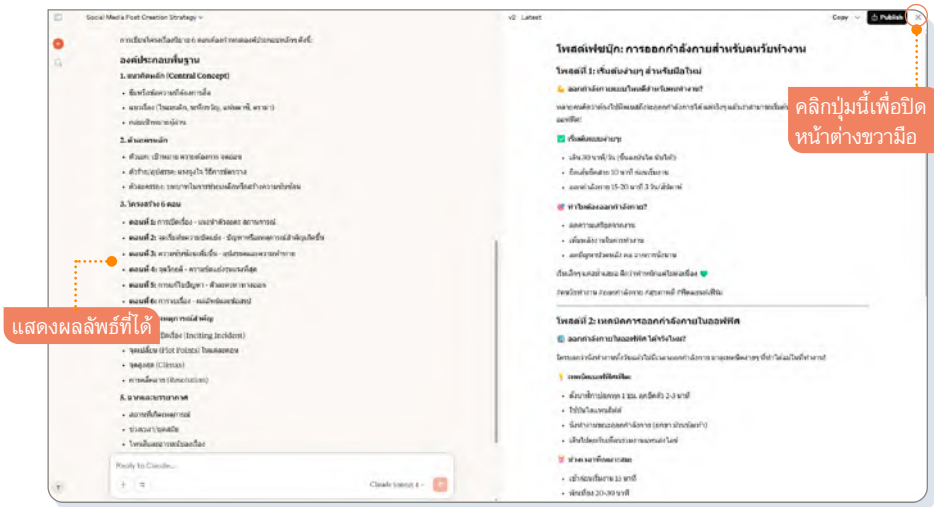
Social Media Post Creation Strategy

การเขียนโครงเรื่องนิยายจะ ลงเหลือการตลอดทั่วกระบวนหลักพัฒ

องค์ประกอบพื้นฐาน

1. แนวคิดหลัก (Central Concept)

2. ตัวละครหลัก

3. โครงสร้าง 6 ตอน

- ตอนที่ 1:
- ตอนที่ 2:
- ตอนที่ 3:
- ตอนที่ 4:
- ตอนที่ 5:
- ตอนที่ 6:

(Inciting Incident)

(Plot Points)

(Climax)

(Resolution)

Reply to Claude...

Claude Sonnet 4

v2 Latest

Copy

Publish

โพสต์เฟซบุ๊ก: การออกกำลังกายสำหรับคนวัยทำงาน

โพสต์ที่ 1: เริ่มต้นง่ายๆ สำหรับมือใหม่

คลิกปุ่มนี้เพื่อปิดหน้าต่างขวามือ

แสดงผลลัพธ์ที่ได้

โพสต์ที่ 2: เทคนิคการออกกำลังกายในออฟฟิศ